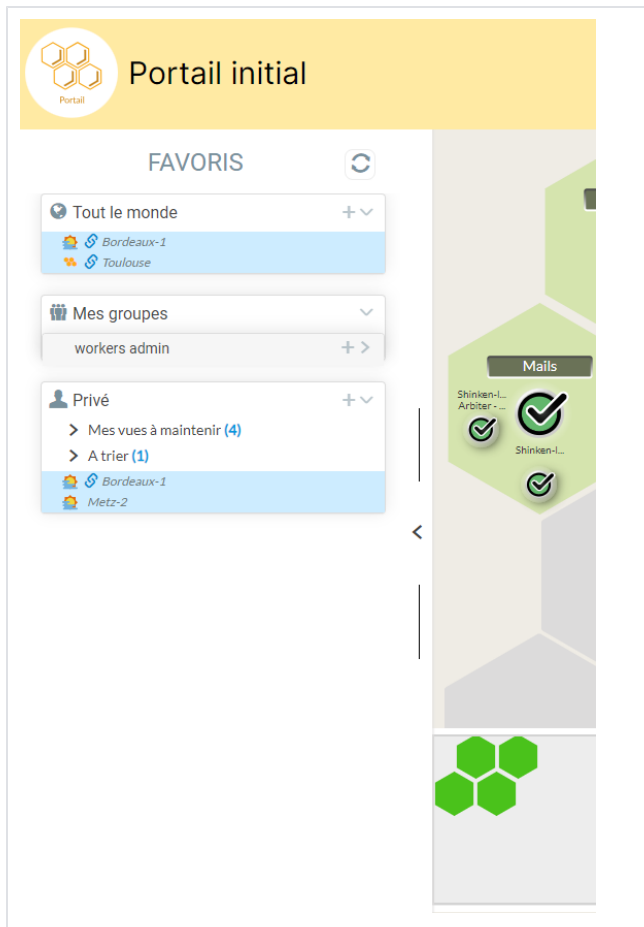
Portail

Portail initial

FAVORIS

Tout le monde

Bordeaux-1

Toulouse

Mes groupes

workers admin

Privé

Mes vues à maintenir (4)

A trier (1)

Bordeaux-1

Metz-2

Mails

Shinken-I...
Arbiter - ...

Shinken-I...